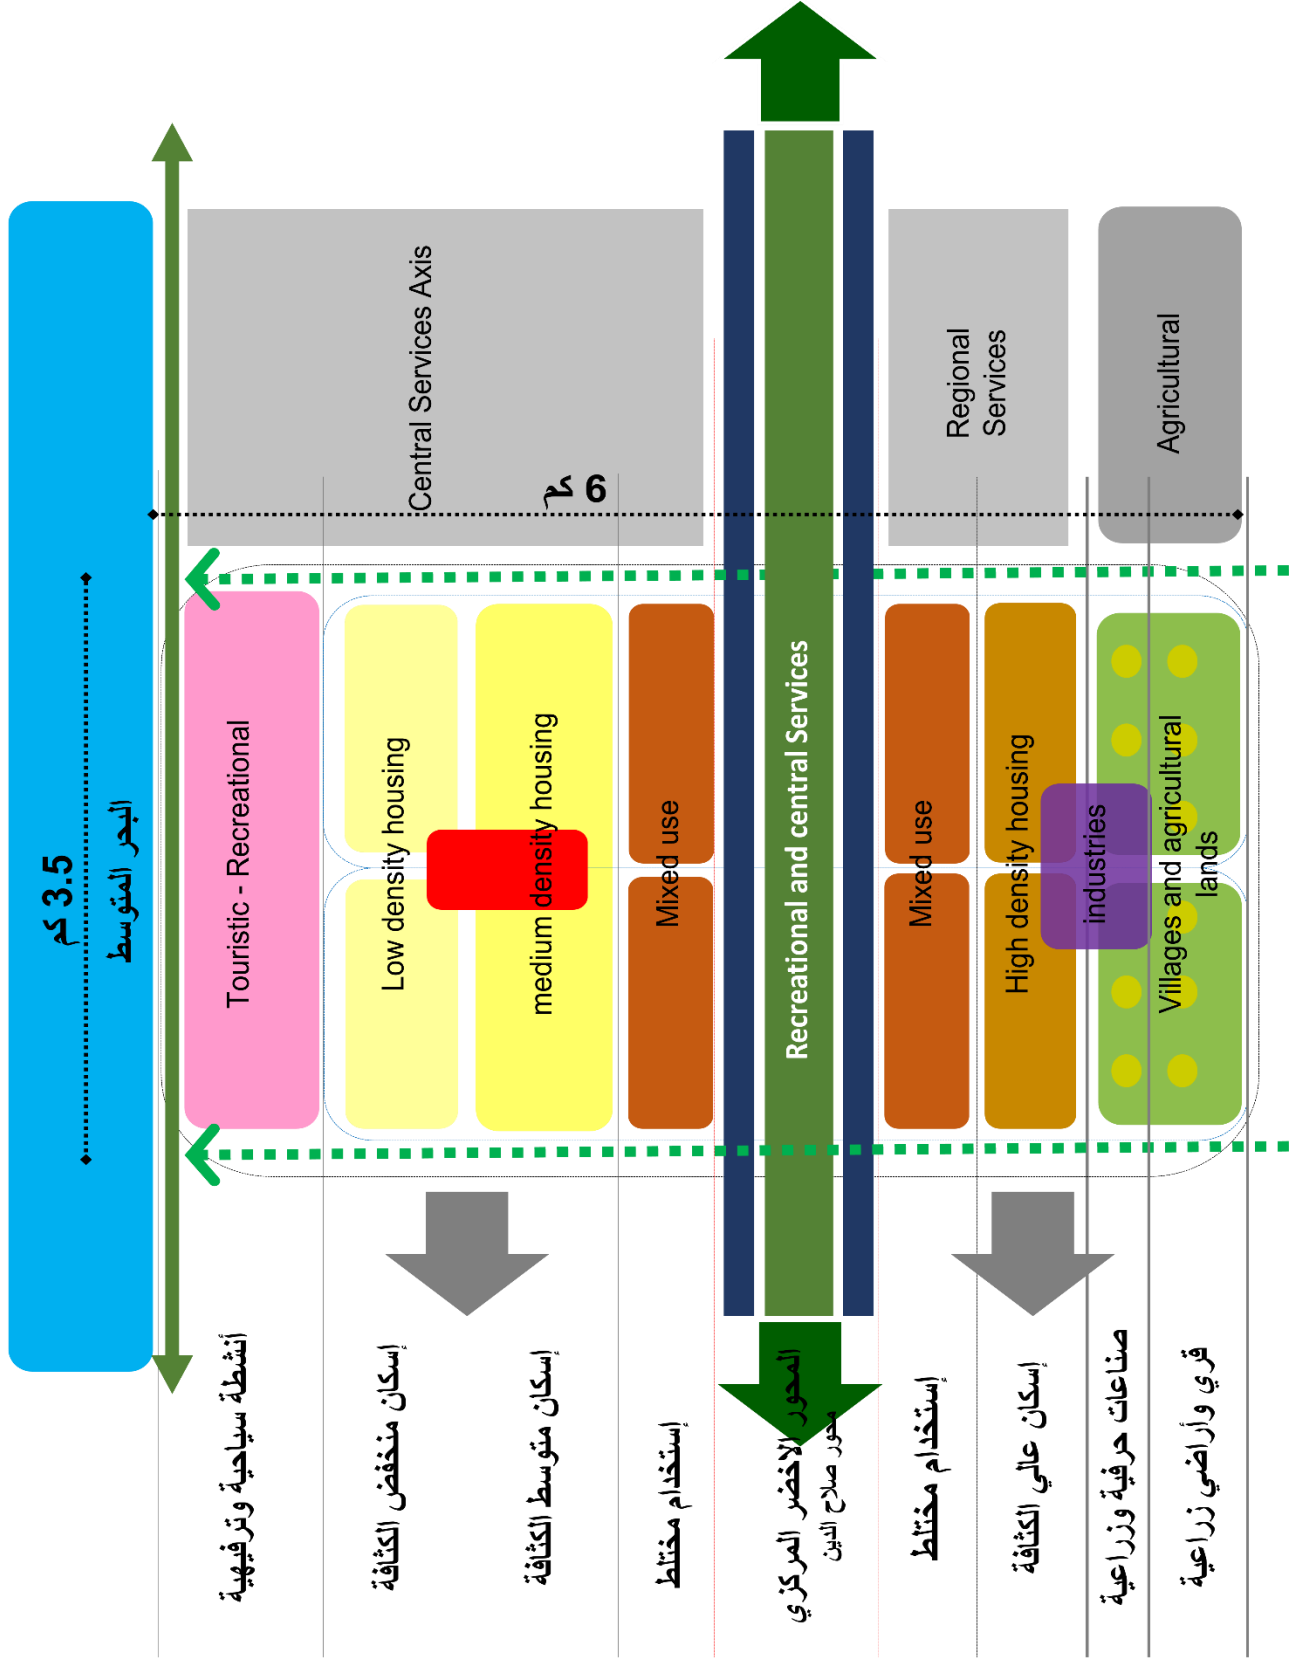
3.5 كم
البحر المتوسط
Touristic - Recreational
Central Services Axis
6 كم
Low density housing
medium density housing
Mixed use
Mixed use
Recreational and central Services
Regional Services
Agricultural
Mixed use
High density housing
industries
Villages and agricultural lands
أنشطة سياحية وترفيهية
إسكان منخفض الكثافة
إسكان متوسط الكثافة
إستخدام مختلط
المحور الأخضر المركزي
محور صلاح الدين
إستخدام مختلط
إسكان عالي الكثافة
صناعات حرفية وزراعية
قري وأراضي زراعية